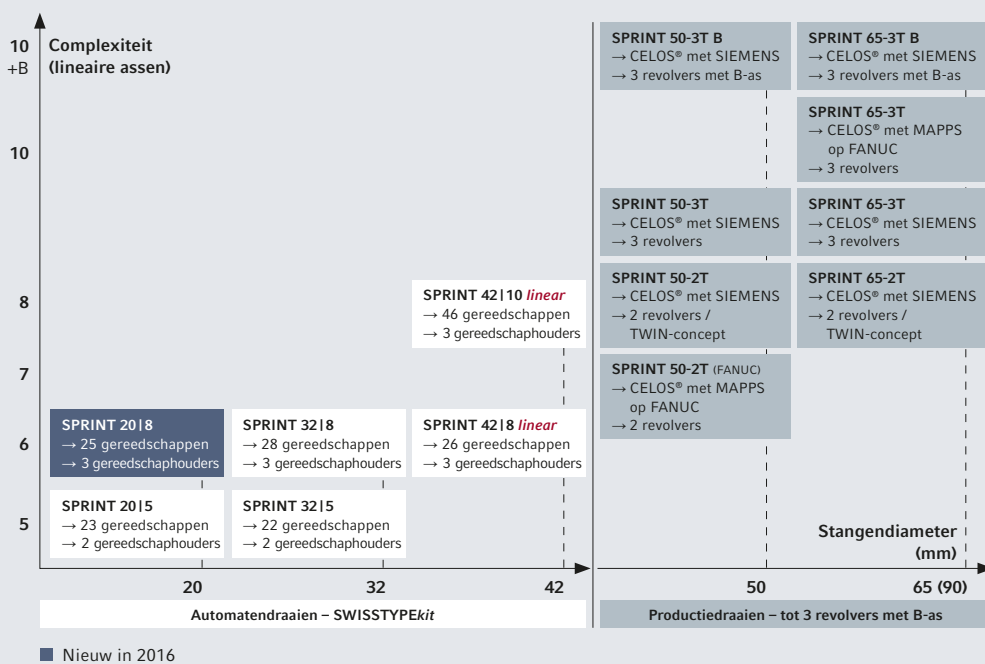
Complexiteit (lineaire assen)

10 +B

10

8

7

6

5

SPRINT 50-3T B
→ CELOS® met SIEMENS
→ 3 revolvers met B-as

SPRINT 65-3T B
→ CELOS® met SIEMENS
→ 3 revolvers met B-as

SPRINT 65-3T
→ CELOS® met MAPPS op FANUC
→ 3 revolvers

SPRINT 50-3T
→ CELOS® met SIEMENS
→ 3 revolvers

SPRINT 65-3T
→ CELOS® met SIEMENS
→ 3 revolvers

SPRINT 42|10 *linear*
→ 46 gereedschappen
→ 3 gereedschaphouders

SPRINT 50-2T
→ CELOS® met SIEMENS
→ 2 revolvers / TWIN-concept

SPRINT 65-2T
→ CELOS® met SIEMENS
→ 2 revolvers / TWIN-concept

SPRINT 50-2T (FANUC)
→ CELOS® met MAPPS op FANUC
→ 2 revolvers

SPRINT 20|8
→ 25 gereedschappen
→ 3 gereedschaphouders

SPRINT 32|8
→ 28 gereedschappen
→ 3 gereedschaphouders

SPRINT 42|8 *linear*
→ 26 gereedschappen
→ 3 gereedschaphouders

SPRINT 20|5
→ 23 gereedschappen
→ 2 gereedschaphouders

SPRINT 32|5
→ 22 gereedschappen
→ 2 gereedschaphouders

Stangendiameter (mm)

20 32 42 50 65 (90)

Automatendraaien – SWISSTYPE*kit*

Productiedraaien – tot 3 revolvers met B-as

Nieuw in 2016